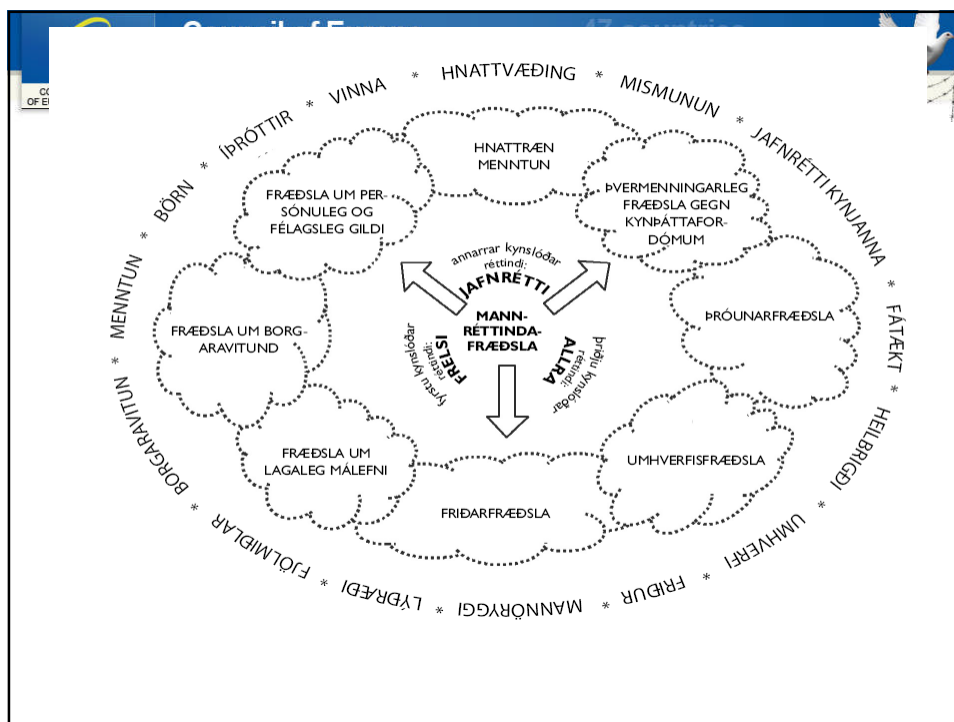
HNATTVÆÐING * MISMUNUN * JAFNRÉTTI KYNJANNA * FÁTÆKT * HEILBRIGÐI * UMHVERFI * FRIÐUR * MANNÖRYGGI * LÝÐRÆÐI * FJÖLMIÐLAR * BORGARAVITUN * MENNTUN * BÖRN * ÍÞRÓTTIR * VINNA *

HNATTRÆN MENNTUN

FRÆÐSLA UM PERSÓNULEG OG FÉLAGSLEG GILDI

ÞVERMENNINGARLEG FRÆÐSLA GEGN KYNÞÁTTAFORDÓMUM

FRÆÐSLA UM BORGARAVITUND

ÞRÓUNARFRÆÐSLA

annarrar kynslóðar réttindi:
JAFNRÉTTI

MANNRÉTTINDAFRÆÐSLA

fyrstu kynslóðar réttindi:
FRELSI

þriðju kynslóðar réttindi:
ALLRA

FRÆÐSLA UM LAGALEG MÁLEFNI

UMHVERFISFRÆÐSLA

FRIÐARFRÆÐSLA